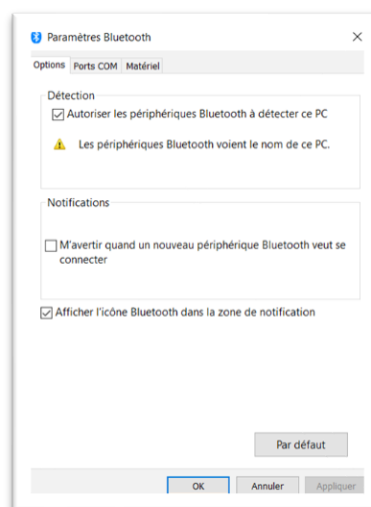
Paramètres Bluetooth

×

Options | Ports COM | Matériel

Détection

Autoriser les périphériques Bluetooth à détecter ce PC

Les périphériques Bluetooth voient le nom de ce PC.

Notifications

M'avertir quand un nouveau périphérique Bluetooth veut se connecter

Afficher l'icône Bluetooth dans la zone de notification

Par défaut

OK | Annuler | Appliquer